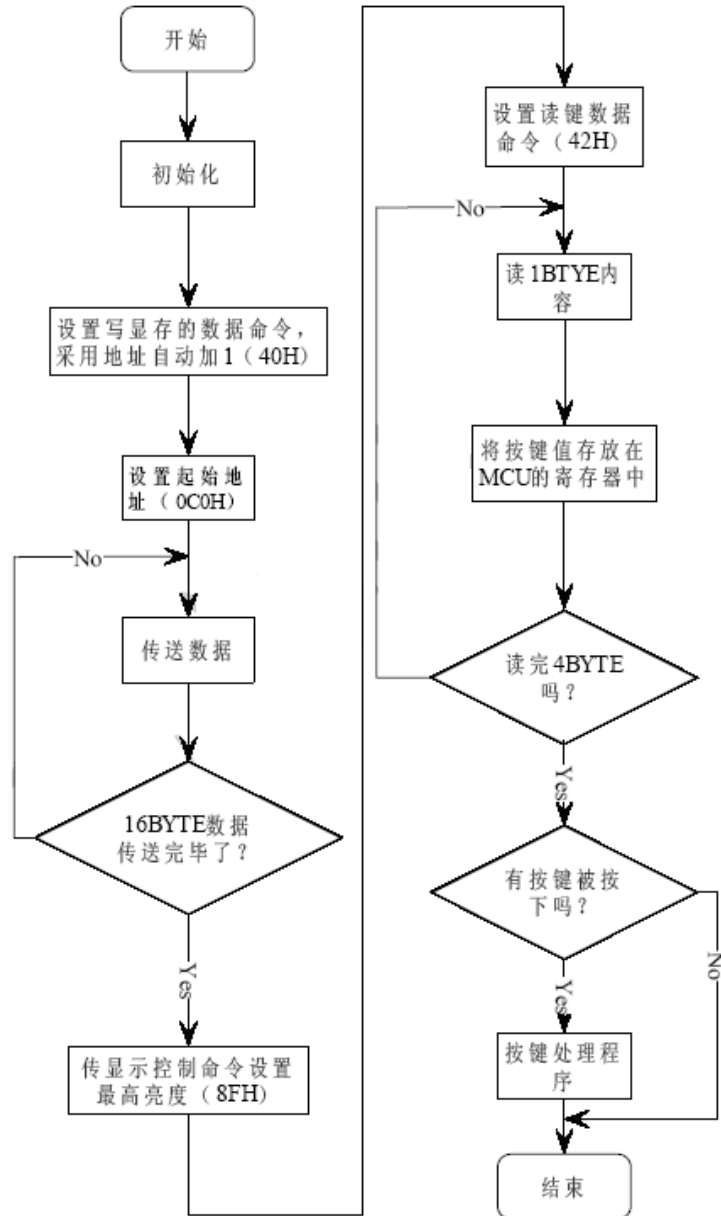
开始

初始化

设置写显存的数据命令，采用地址自动加1（40H）

设置起始地址（0C0H）

No

传送数据

16BYTE数据传送完毕了？

Yes

传显示控制命令设置最高亮度（8FH）

设置读键数据命令（42H）

No

读1BTYE内容

将按键值存放在MCU的寄存器中

读完4BYTE吗？

Yes

有按键被按下吗？

No

Yes

按键处理程序

结束